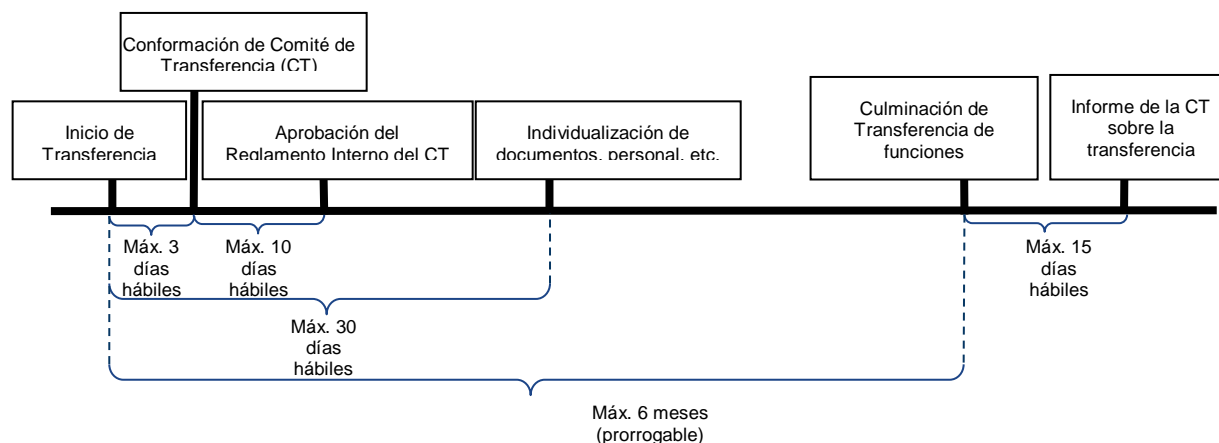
Conformación de Comité de Transferencia (CT)

Inicio de Transferencia

Aprobación del Reglamento Interno del CT

Individualización de documentos, personal, etc.

Culminación de Transferencia de funciones

Informe de la CT sobre la transferencia

Máx. 3 días hábiles

Máx. 10 días hábiles

Máx. 30 días hábiles

Máx. 15 días hábiles

Máx. 6 meses (prorrogable)